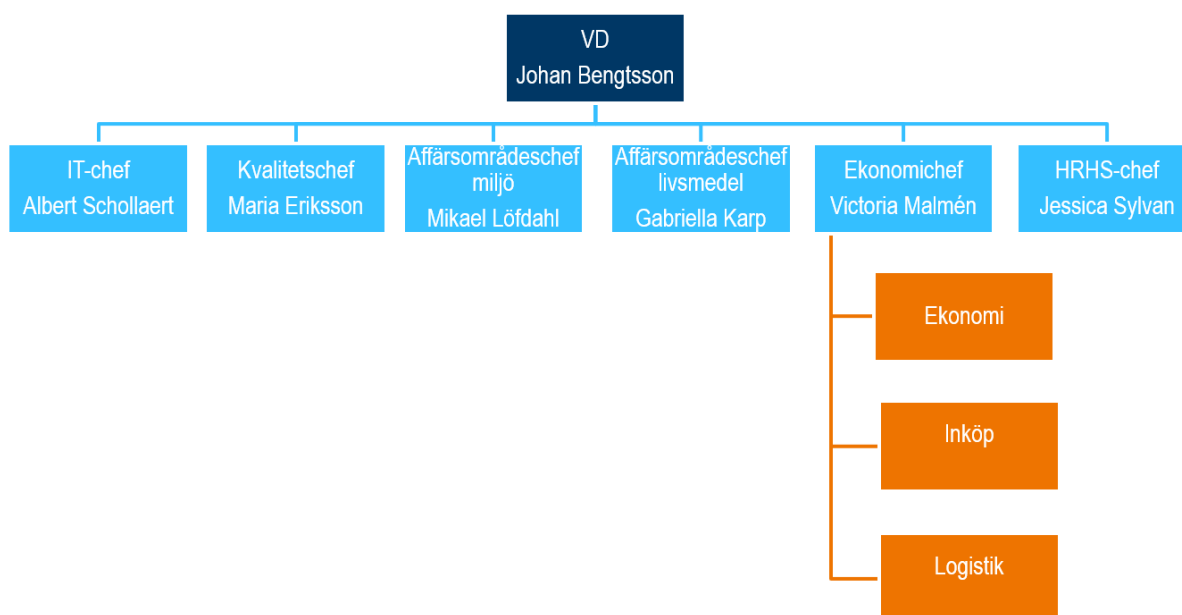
VD
Johan Bengtsson

IT-chef
Albert Schollaert

Kvalitetschef
Maria Eriksson

Affärsområdeschef miljö
Mikael Löfdahl

Affärsområdeschef livsmedel
Gabriella Karp

Ekonomichef
Victoria Malmén

HRHS-chef
Jessica Sylvan

Ekonomi

Inköp

Logistik